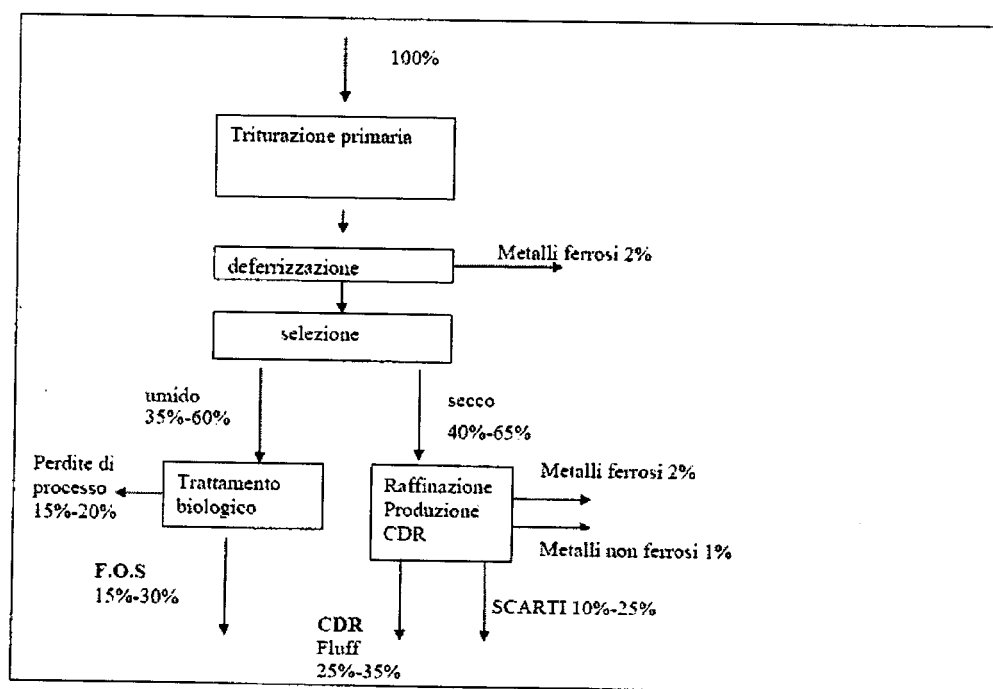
100%

Triturazione primaria

deferrizzazione

Metalli ferrosi 2%

selezione

umido
35%-60%

secco
40%-65%

Perdite di processo
15%-20%

Trattamento biologico

Raffinazione
Produzione
CDR

Metalli ferrosi 2%

Metalli non ferrosi 1%

F.O.S
15%-30%

SCARTI 10%-25%

CDR
Fluff
25%-35%